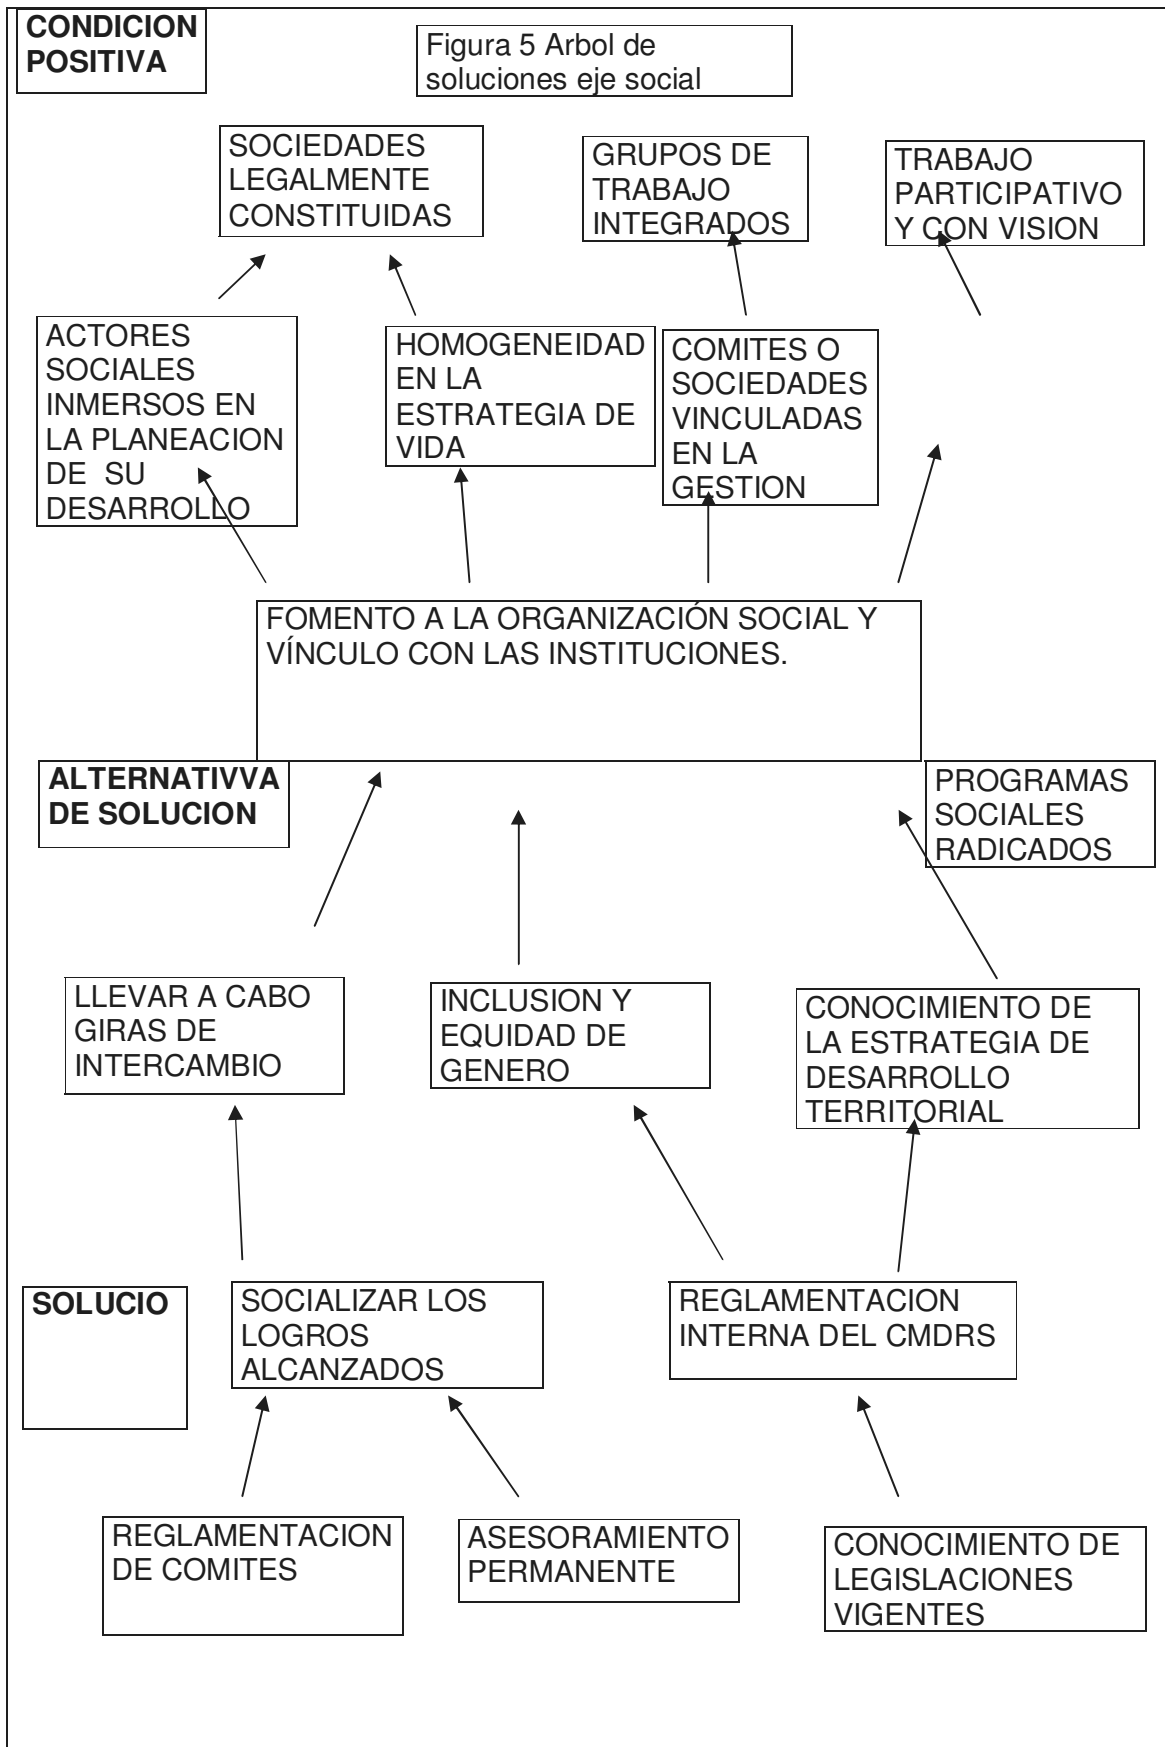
CONDICION POSITIVA

Figura 5 Arbol de soluciones eje social

SOCIEDADES LEGALMENTE CONSTITUIDAS

GRUPOS DE TRABAJO INTEGRADOS

TRABAJO PARTICIPATIVO Y CON VISION

ACTORES SOCIALES INMERSOS EN LA PLANEACION DE SU DESARROLLO

HOMOGENEIDAD EN LA ESTRATEGIA DE VIDA

COMITES O SOCIEDADES VINCULADAS EN LA GESTION

FOMENTO A LA ORGANIZACIÓN SOCIAL Y VÍNCULO CON LAS INSTITUCIONES.

ALTERNATIVVA DE SOLUCION

PROGRAMAS SOCIALES RADICADOS

LLEVAR A CABO GIRAS DE INTERCAMBIO

INCLUSION Y EQUIDAD DE GENERO

CONOCIMIENTO DE LA ESTRATEGIA DE DESARROLLO TERRITORIAL

SOLUCIO

SOCIALIZAR LOS LOGROS ALCANZADOS

REGLAMENTACION INTERNA DEL CMDRS

REGLAMENTACION DE COMITES

ASESORAMIENTO PERMANENTE

CONOCIMIENTO DE LEGISLACIONES VIGENTES